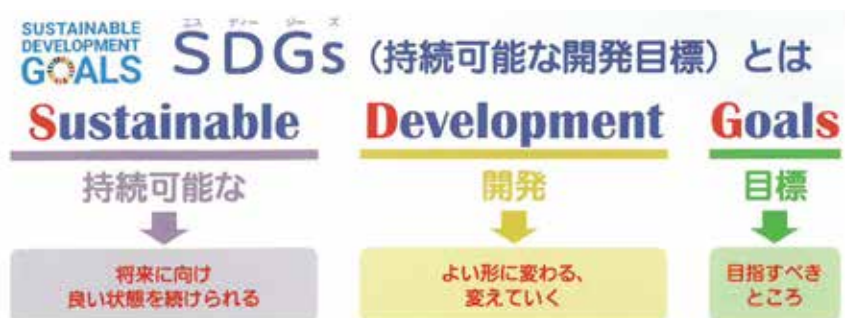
SUSTAINABLE DEVELOPMENT GOALS

エス ディー ジー ズ
SDGs（持続可能な開発目標）とは

Sustainable
持続可能な
将来に向け
良い状態を続けられる

Development
開発
よい形に変わる、
変えていく

Goals
目標
目指すべき
ところ